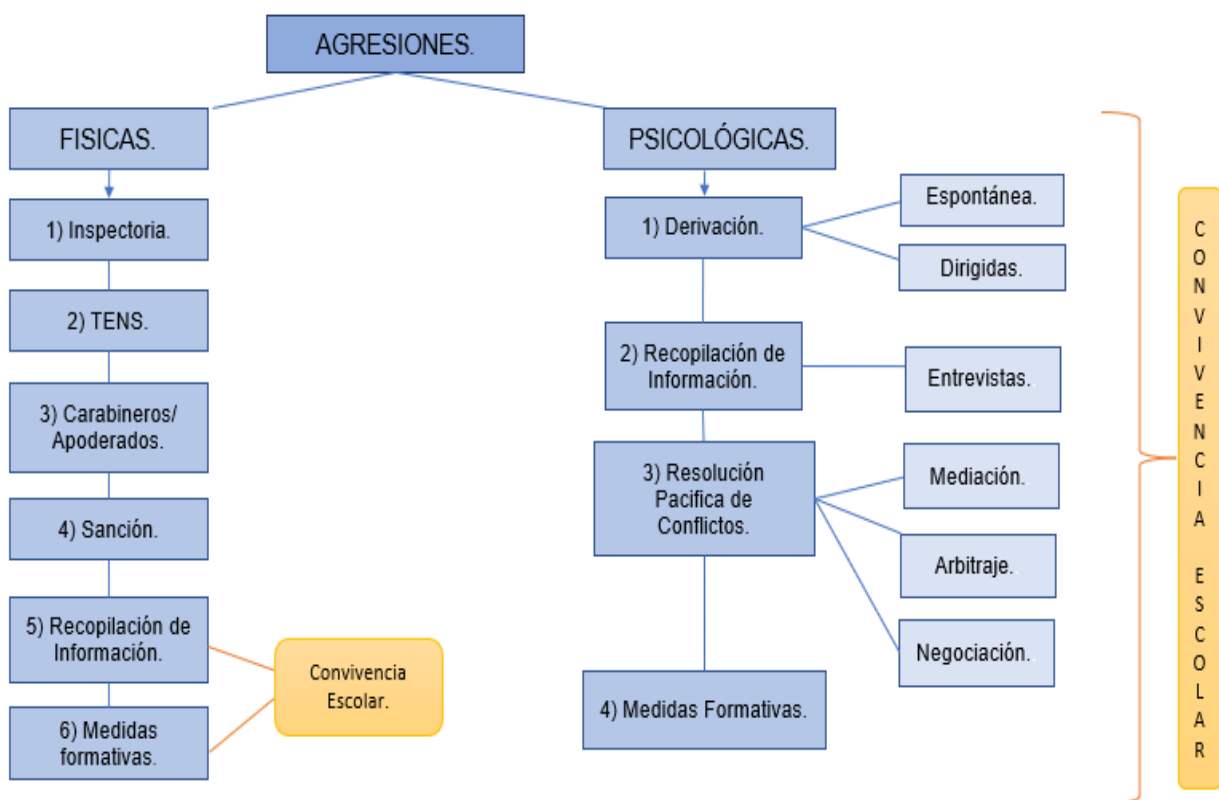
AGRESIONES.

FISICAS.

1) Inspectoria.

2) TENS.

3) Carabineros/ Apoderados.

4) Sanción.

5) Recopilación de Información.

6) Medidas formativas.

Convivencia Escolar.

PSICOLÓGICAS.

1) Derivación.

Espontánea.

Dirigidas.

2) Recopilación de Información.

Entrevistas.

3) Resolución Pacifica de Conflictos.

Mediación.

Arbitraje.

Negociación.

4) Medidas Formativas.

CONVIVENCIA ESCOLAR